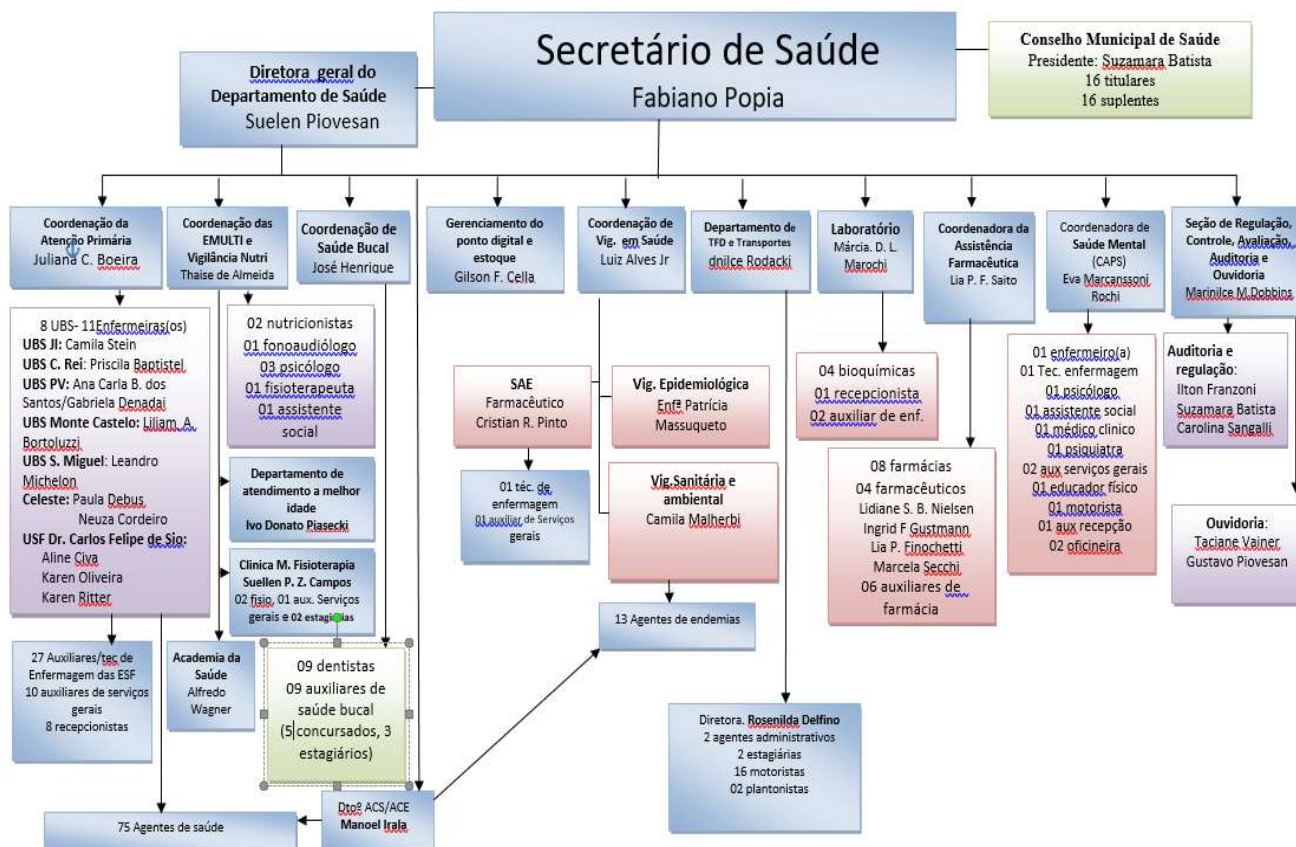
Secretário de Saúde
Fabiano Popia

Conselho Municipal de Saúde
Presidente: Suzamara Batista
16 titulares
16 suplentes

Diretora geral do Departamento de Saúde
Suelen Piovesan

Coordenação da Atenção Primária
Juliana C. Boeira

Coordenação das EMULTI e Vigilância Nutri
Thaise de Almeida

Coordenação de Saúde Bucal
José Henrique

Gerenciamento do ponto digital e estoque
Gilson F. Cella

Coordenação de Vig. em Saúde
Luiz Alves Jr

Departamento de TFD e Transportes
dnilce Rodacki

Laboratório
Márcia. D. L. Marochi

Coordenadora da Assistência Farmacêutica
Lia P. F. Saito

Coordenadora de Saúde Mental (CAPS)
Eva Marcanssoni Rochi

Seção de Regulação, Controle, Avaliação, Auditoria e Ouvidoria
Marinilce M.Dobbins

8 UBS- 11Enfermeiras(os)
UBS JI: Camila Stein
UBS C. Rei: Priscila Baptistel
UBS PV: Ana Carla B. dos Santos/Gabriela Denadai
UBS Monte Castelo: Liliam A. Bortoluzzi
UBS S. Miguel: Leandro Michelon
Celeste: Paula Debus
Neuza Cordeiro
USF Dr. Carlos Felipe de Sio:
Aline Civa
Karen Oliveira
Karen Ritter

02 nutricionistas
01 fonoaudiólogo
03 psicólogo
01 fisioterapeuta
01 assistente social

Departamento de atendimento a melhor idade
Ivo Donato Piasecki

Clinica M. Fisioterapia
Suellen P. Z. Campos
02 fisio, 01 aux. Serviços gerais e 02 estagiárias

SAE
Farmacêutico
Cristian R. Pinto

Vig. Epidemiológica
Enfª Patrícia Massuqueto

01 téc. de enfermagem
01 auxiliar de Serviços gerais

Vig.Sanitária e ambiental
Camila Malherbi

13 Agentes de endemias

04 bioquímicas
01 recepcionista
02 auxiliar de enf.

08 farmácias
04 farmacêuticos
Lidiane S. B. Nielsen
Ingrid F Gustmann
Lia P. Finochetti
Marcela Secchi
06 auxiliares de farmácia

01 enfermeiro(a)
01 Tec. enfermagem
01 psicólogo
01 assistente social
01 médico clinico
01 psiquiatra
02 aux serviços gerais
01 educador físico
01 motorista
01 aux recepção
02 oficineira

Auditoria e regulação:
Ilton Franzoni
Suzamara Batista
Carolina Sangalli

Ouvidoria:
Taciane Vainer
Gustavo Piovesan

27 Auxiliares/tec de Enfermagem das ESF
10 auxiliares de serviços gerais
8 recepcionistas

Academia da Saúde
Alfredo Wagner

09 dentistas
09 auxiliares de saúde bucal
(5 concursados, 3 estagiários)

Diretora. Rosenilda Delfino
2 agentes administrativos
2 estagiárias
16 motoristas
02 plantonistas

Dtoº ACS/ACE
Manoel Irala

75 Agentes de saúde